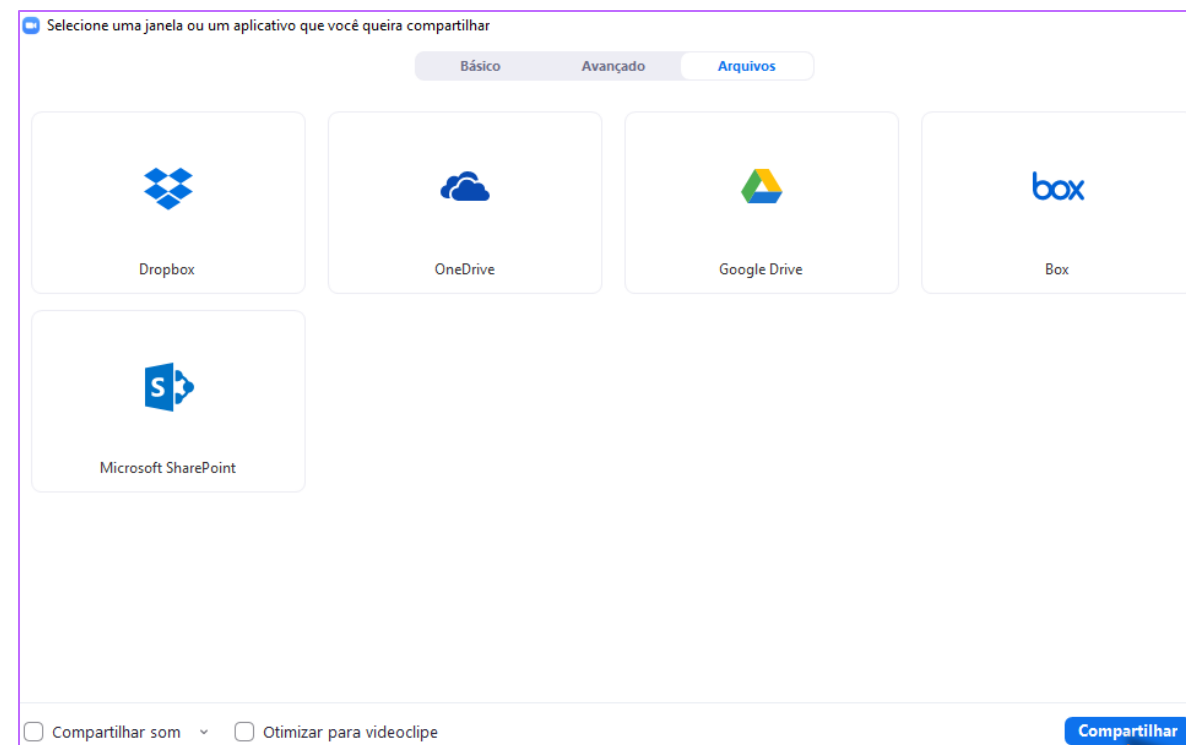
Selecione uma janela ou um aplicativo que você queira compartilhar

Básico
Avançado
Arquivos

Dropbox

OneDrive

Google Drive

box
Box

S
Microsoft SharePoint

Compartilhar som
Otimizar para videoclipe
Compartilhar